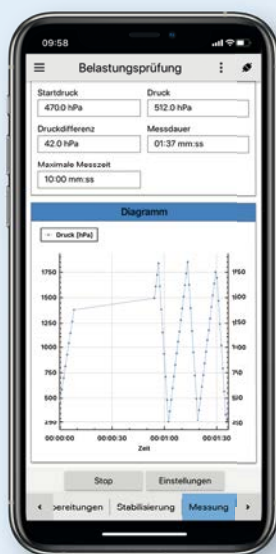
09:58

Belastungsprüfung

Startdruck
470.0 hPa

Druck
512.0 hPa

Druckdifferenz
42.0 hPa

Messdauer
01:37 mm:ss

Maximale Messzeit
10:00 mm:ss

Diagramm

Druck [hPa]

1750
1500
1250
1000
750
500
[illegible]

1750
1500
1250
1000
750
500
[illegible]

00:00:00
00:00:30
00:01:00
00:01:30
Zeit

Stop
Einstellungen

bereitungen
Stabilisierung
Messung